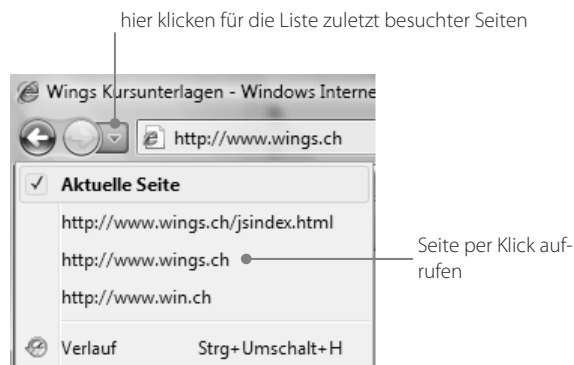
hier klicken für die Liste zuletzt besuchter Seiten

Wings Kursunterlagen - Windows Interne

http://www.wings.ch

✓ Aktuelle Seite

http://www.wings.ch/jsindex.html

http://www.wings.ch

http://www.win.ch

Verlauf Strg+Umschalt+H

Seite per Klick aufrufen